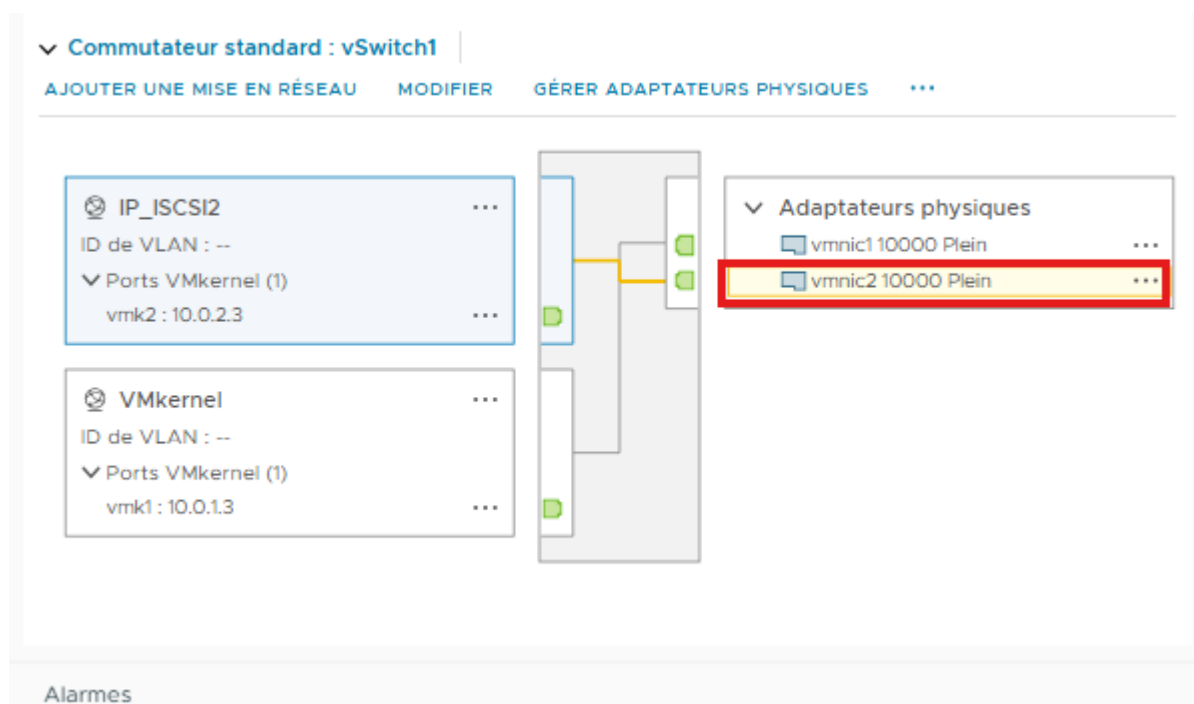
Commutateur standard : vSwitch1

AJOUTER UNE MISE EN RÉSEAU MODIFIER GÉRER ADAPTATEURS PHYSIQUES ···

IP_ISCSI2 ···
ID de VLAN : --
Ports VMkernel (1)
vmk2 : 10.0.2.3 ···

VMkernel ···
ID de VLAN : --
Ports VMkernel (1)
vmk1 : 10.0.1.3 ···

Adaptateurs physiques
vmnic1 10000 Plein ···
vmnic2 10000 Plein ···

Alarmes